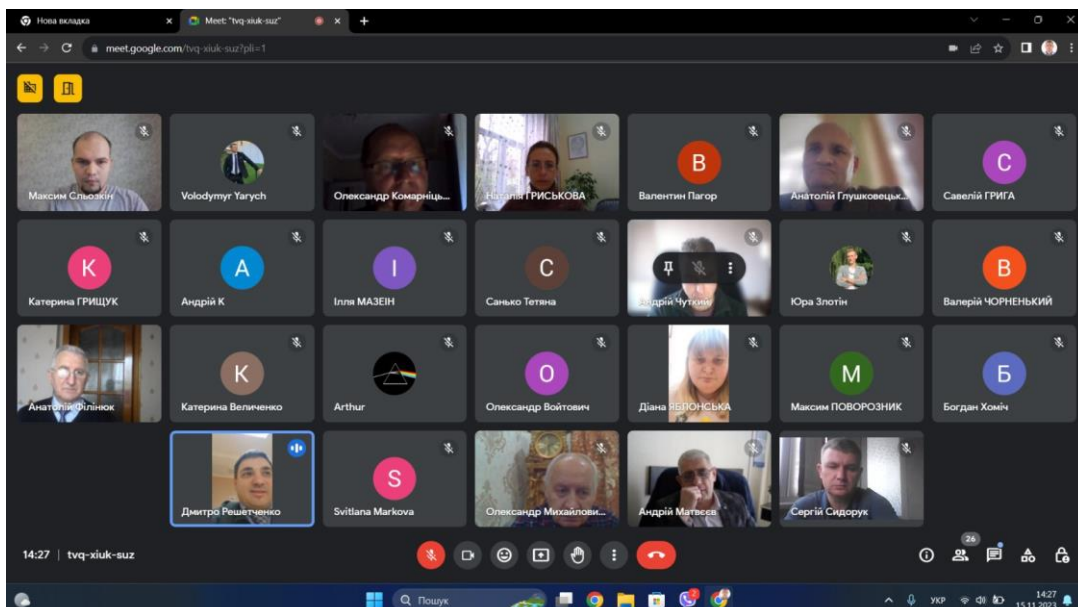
Нова вкладка
Meet: "tvq-xiuk-suz"
meet.google.com/tvq-xiuk-suz?pli=1

Максим Слюзкін
Volodymyr Yarych
Олександр Комарніць...
Наталія ГРИСЬКОВА
B
Валентин Пагор
Анатолій Глушковецьк...
C
Савелій ГРИГА

K
Катерина ГРИЩУК
A
Андрій К
I
Ілля МАЗЕІН
C
Санько Тетяна
Андрій Чуткин
Юра Злотін
B
Валерій ЧОРНЕНЬКИЙ

Анатолій Філіпюк
K
Катерина Величенко
Arthur
O
Олександр Войтович
Діана ЯБЛОНСЬКА
M
Максим ПОВОРОЗНИК
Б
Богдан Хоміч

Дмитро Решетченко
S
Svitlana Markova
Олександр Михайлови...
Андрій Матвєєв
Сергій Сидорук

14:27 | tvq-xiuk-suz
26

Пошук
УКР
14:27
15.11.2023